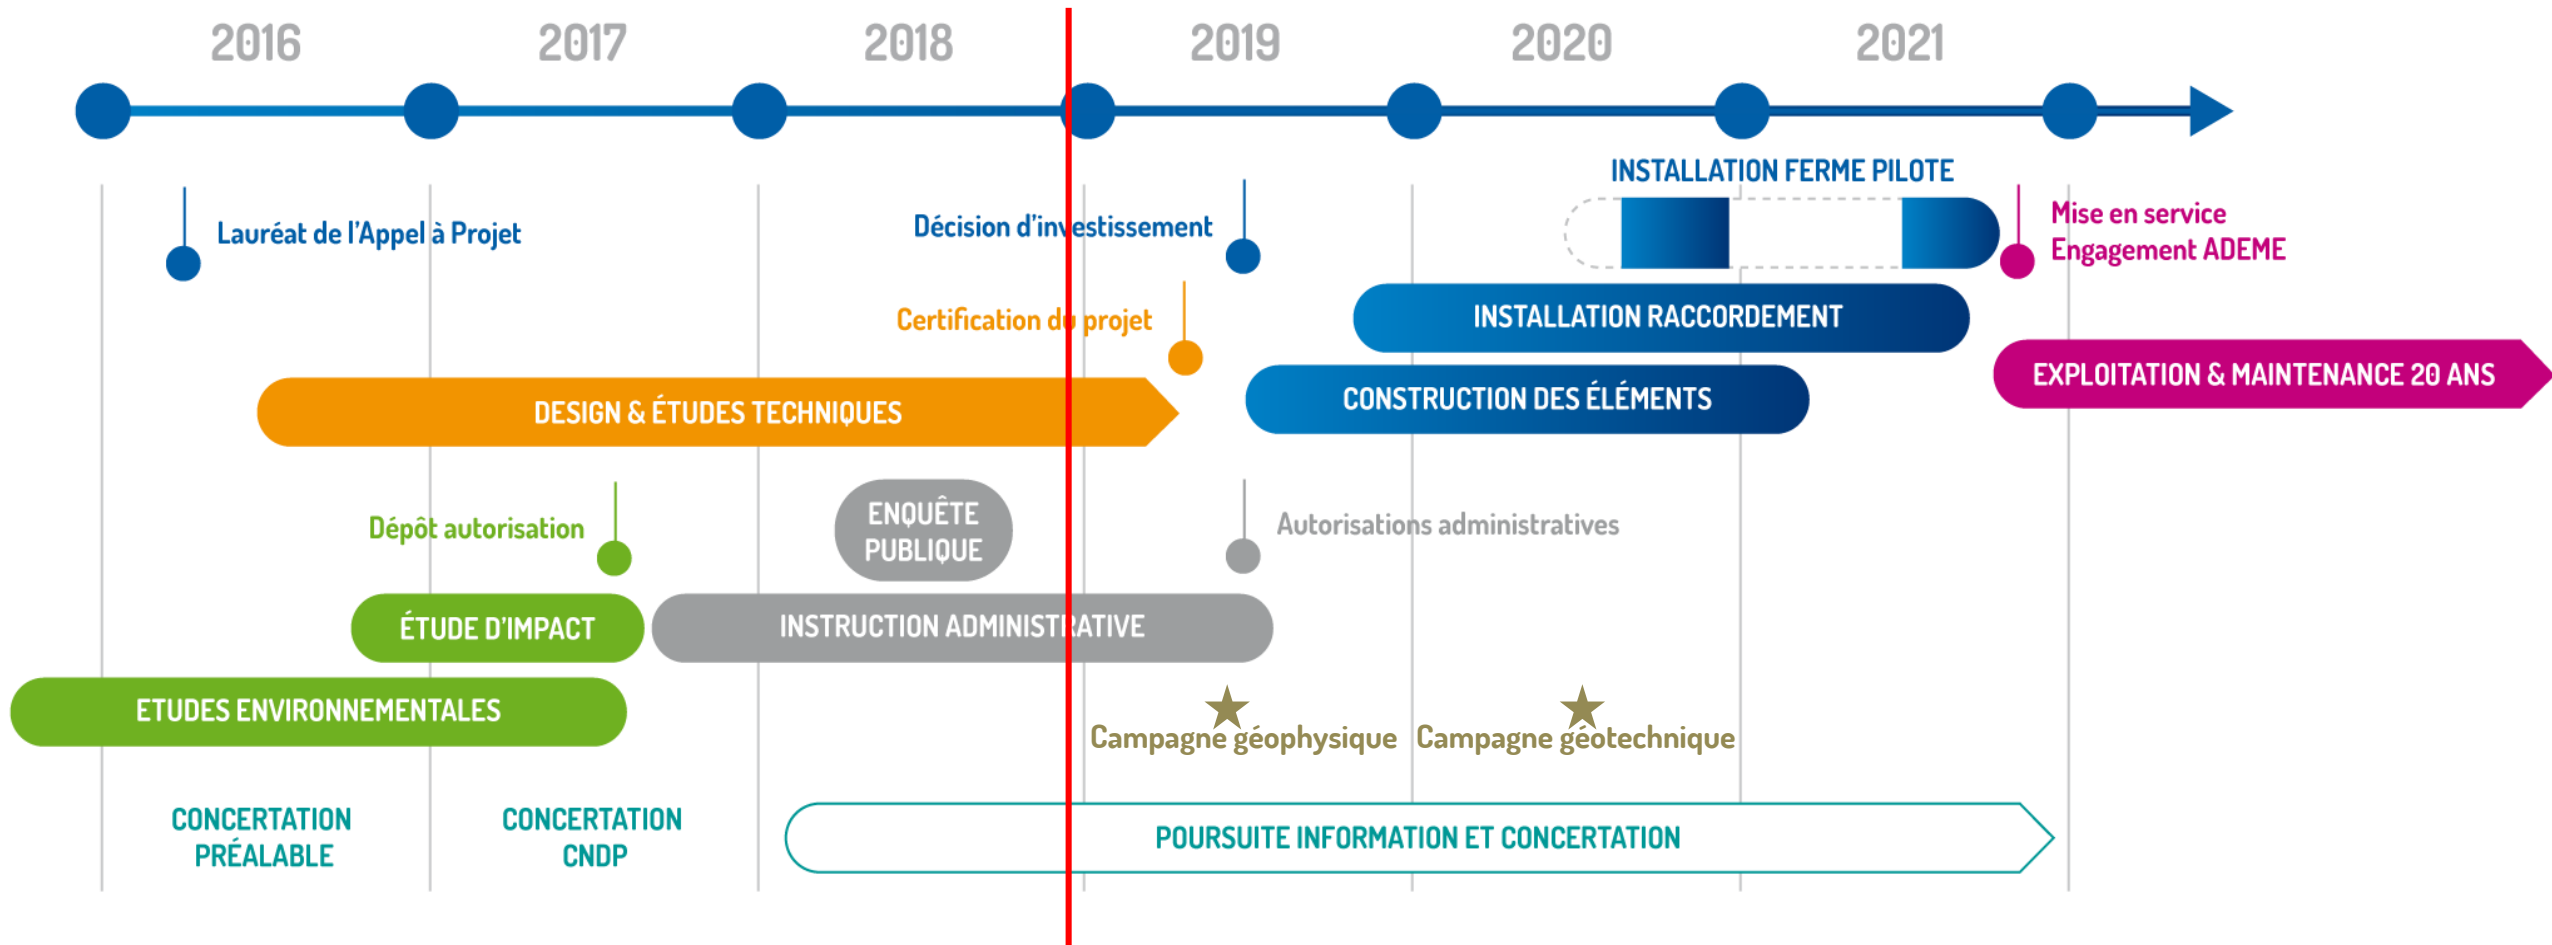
2016 2017 2018 2019 2020 2021

INSTALLATION FERME PILOTE

Lauréat de l'Appel à Projet

Décision d'investissement

Mise en service
Engagement ADEME

Certification du projet

INSTALLATION RACCORDEMENT

EXPLOITATION & MAINTENANCE 20 ANS

DESIGN & ÉTUDES TECHNIQUES

CONSTRUCTION DES ÉLÉMENTS

Dépôt autorisation

ENQUÊTE PUBLIQUE

Autorisations administratives

ÉTUDE D'IMPACT

INSTRUCTION ADMINISTRATIVE

ETUDES ENVIRONNEMENTALES

Campagne géophysique

Campagne géotechnique

CONCERTATION PRÉALABLE

CONCERTATION CNDP

POURSUITE INFORMATION ET CONCERTATION